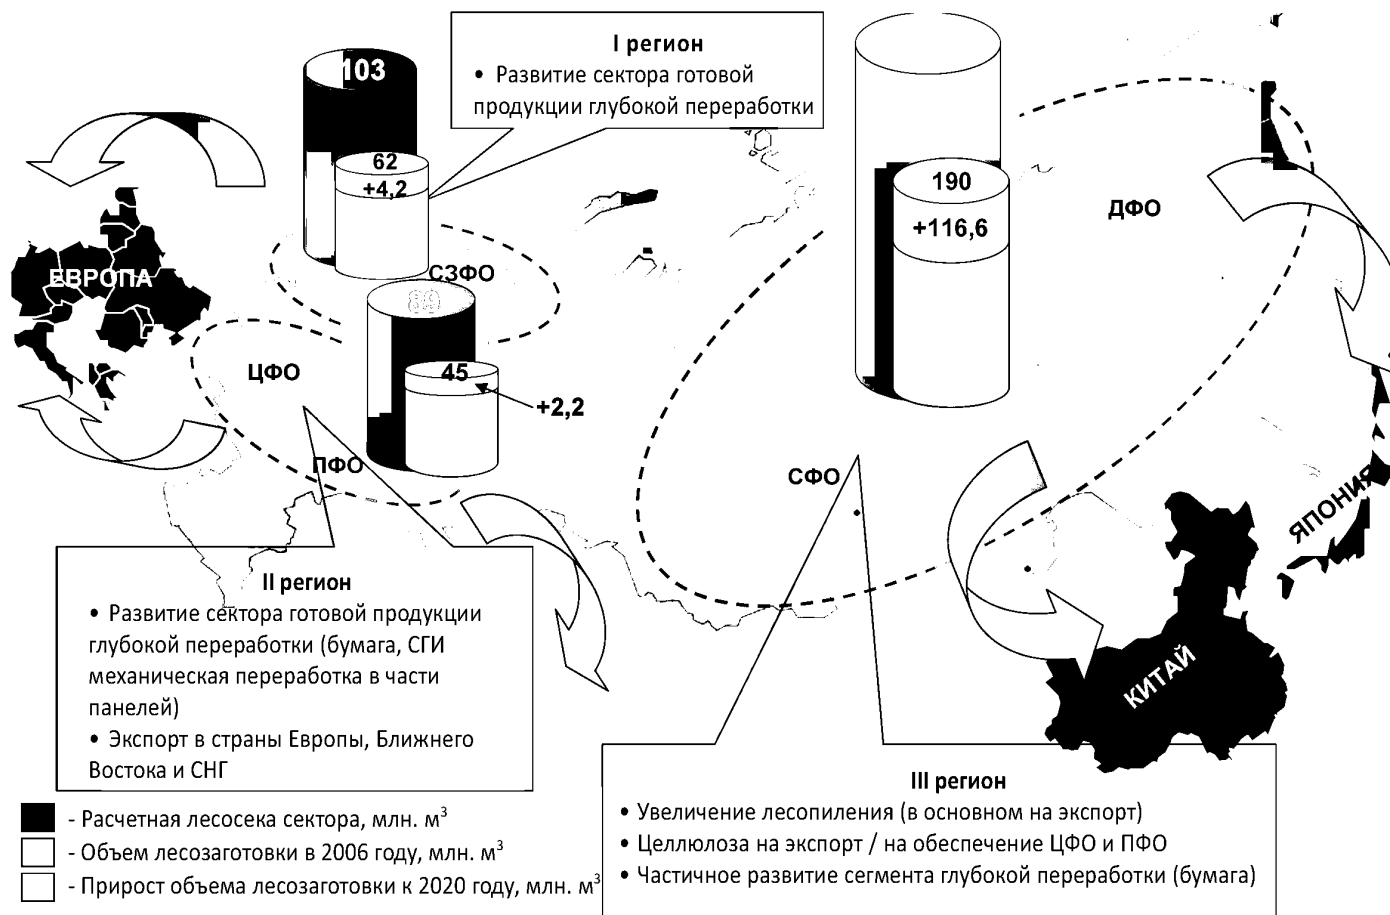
103

I регион
• Развитие сектора готовой продукции глубокой переработки

62
+4,2

190
+116,6

ДФО

ЕВРОПА

СЗФО

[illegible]

ЦФО

45

+2,2

ПФО

СФО

ЯПОНИЯ

II регион
• Развитие сектора готовой продукции глубокой переработки (бумага, СГИ механическая переработка в части панелей)
• Экспорт в страны Европы, Ближнего Востока и СНГ

КИТАЙ

III регион
• Увеличение лесопиления (в основном на экспорт)
• Целлюлоза на экспорт / на обеспечение ЦФО и ПФО
• Частичное развитие сегмента глубокой переработки (бумага)

- Расчетная лесосека сектора, млн. $м^3$
- Объем лесозаготовки в 2006 году, млн. $м^3$
- Прирост объема лесозаготовки к 2020 году, млн. $м^3$